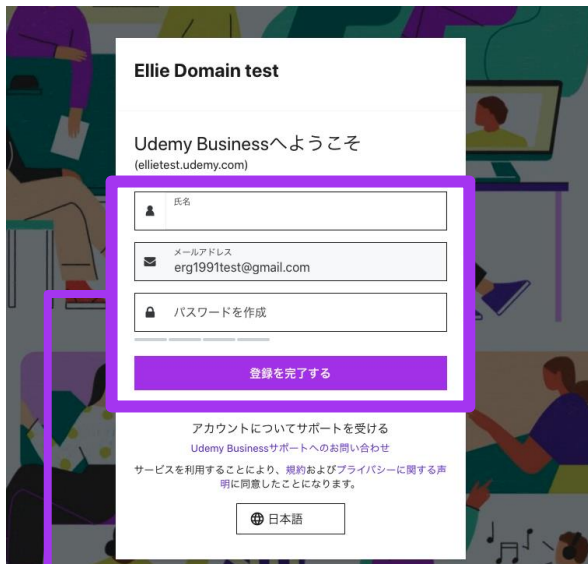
Ellie Domain test

Udemy Businessへようこそ
(ellietest.udemy.com)

氏名

メールアドレス
erg1991test@gmail.com

パスワードを作成

登録を完了する

アカウントについてサポートを受ける
Udemy Businessサポートへのお問い合わせ

サービスを利用することにより、規約およびプライバシーに関する声明に同意したことになります。

日本語